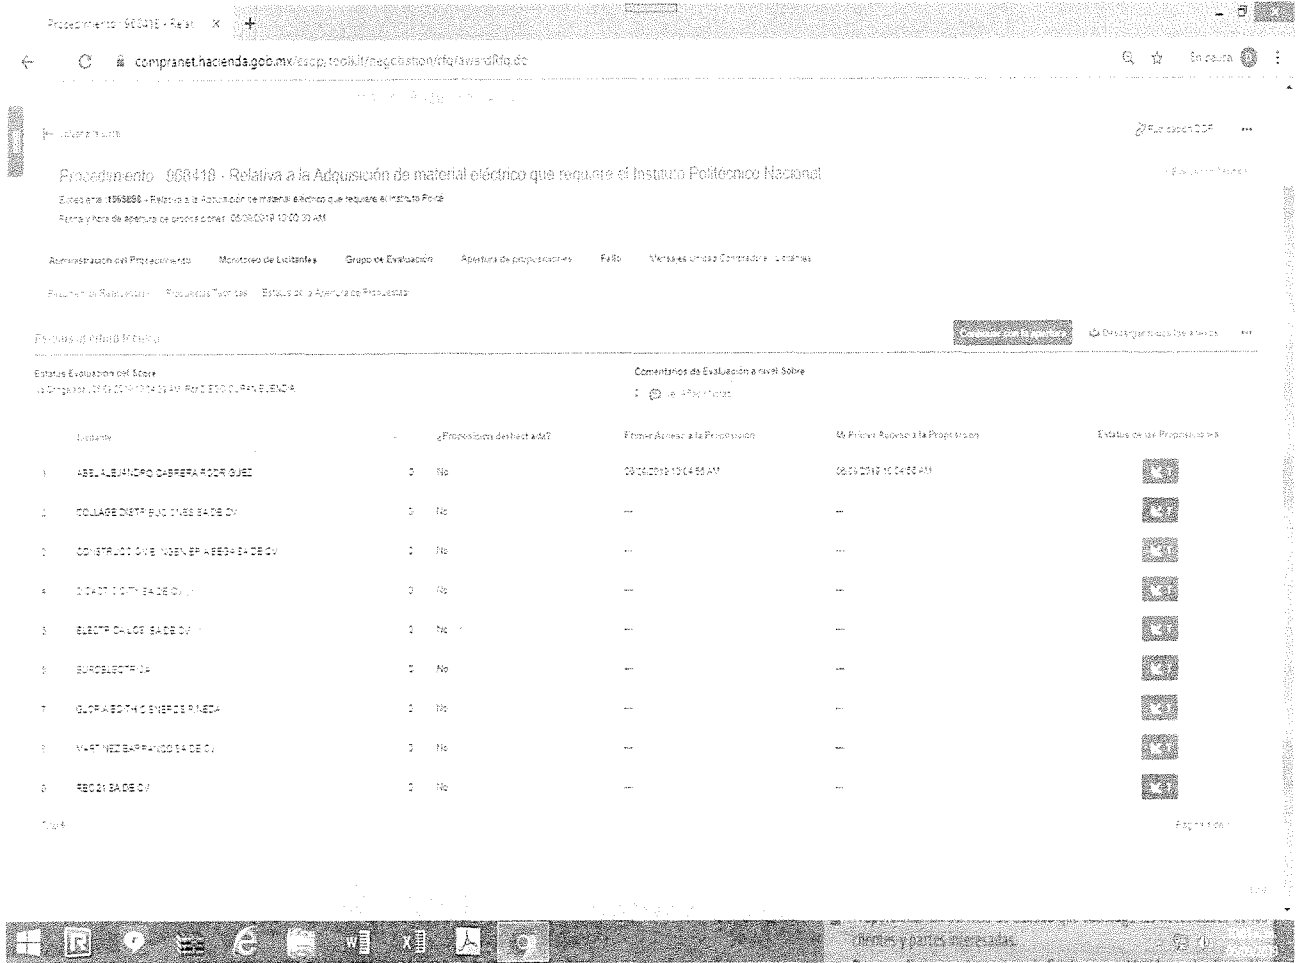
Procedimiento 968418 - Relat ×

compranet.hacienda.gob.mx/esop/toolkit/negotiation/rfq/awardRfq.do

Procedimiento : 968418 - Relativa a la Adquisición de material eléctrico que requiere el Instituto Politécnico Nacional

Expediente: 1968898 - Relativa a la Adquisición de material eléctrico que requiere el Instituto Polité

Fecha y hora de apertura de proposiciones: 08/03/2019 10:00:00 AM

Administración del Procedimiento | Monitoreo de Licitantes | Grupo de Evaluación | Apertura de proposiciones | Fallo | Mensajes Unidad Compradora / Licitantes

Resumen de Resultados | Propuestas Técnicas | Estatus de la Apertura de Propuestas

Descargar todos los anexos

Estatus Evaluación del Sobre

Comentarios de Evaluación a nivel Sobre

| | Licitante | | ¿Proposición desechada? | Primer Acceso a la Proposición | Mi Primer Acceso a la Proposición | Estatus de las Proposiciones |
|---|---|---|---|---|---|---|
| 1 | ABEL ALEJANDRO CABRERA RODRIGUEZ | 0 | No | 08/03/2019 10:04:56 AM | 08/03/2019 10:04:56 AM | |
| 2 | COLLAGE DISTRIBUCIONES SA DE CV | 0 | No | -- | -- | |
| 3 | CONSTRUCCIONES INGENIERIA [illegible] SA DE CV | 0 | No | -- | -- | |
| 4 | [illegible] SA DE CV | 0 | No | -- | -- | |
| 5 | ELECTRICALOS SA DE CV | 0 | No | -- | -- | |
| 6 | EUROELECTRICA | 0 | No | -- | -- | |
| 7 | GLORIA EDITH JIMENEZ PINEDA | 0 | No | -- | -- | |
| 8 | MARTINEZ BARRANCO SA DE CV | 0 | No | -- | -- | |
| 9 | RECO21 SA DE CV | 0 | No | -- | -- | |

Página 1 de 1

tientes y partes interesadas.